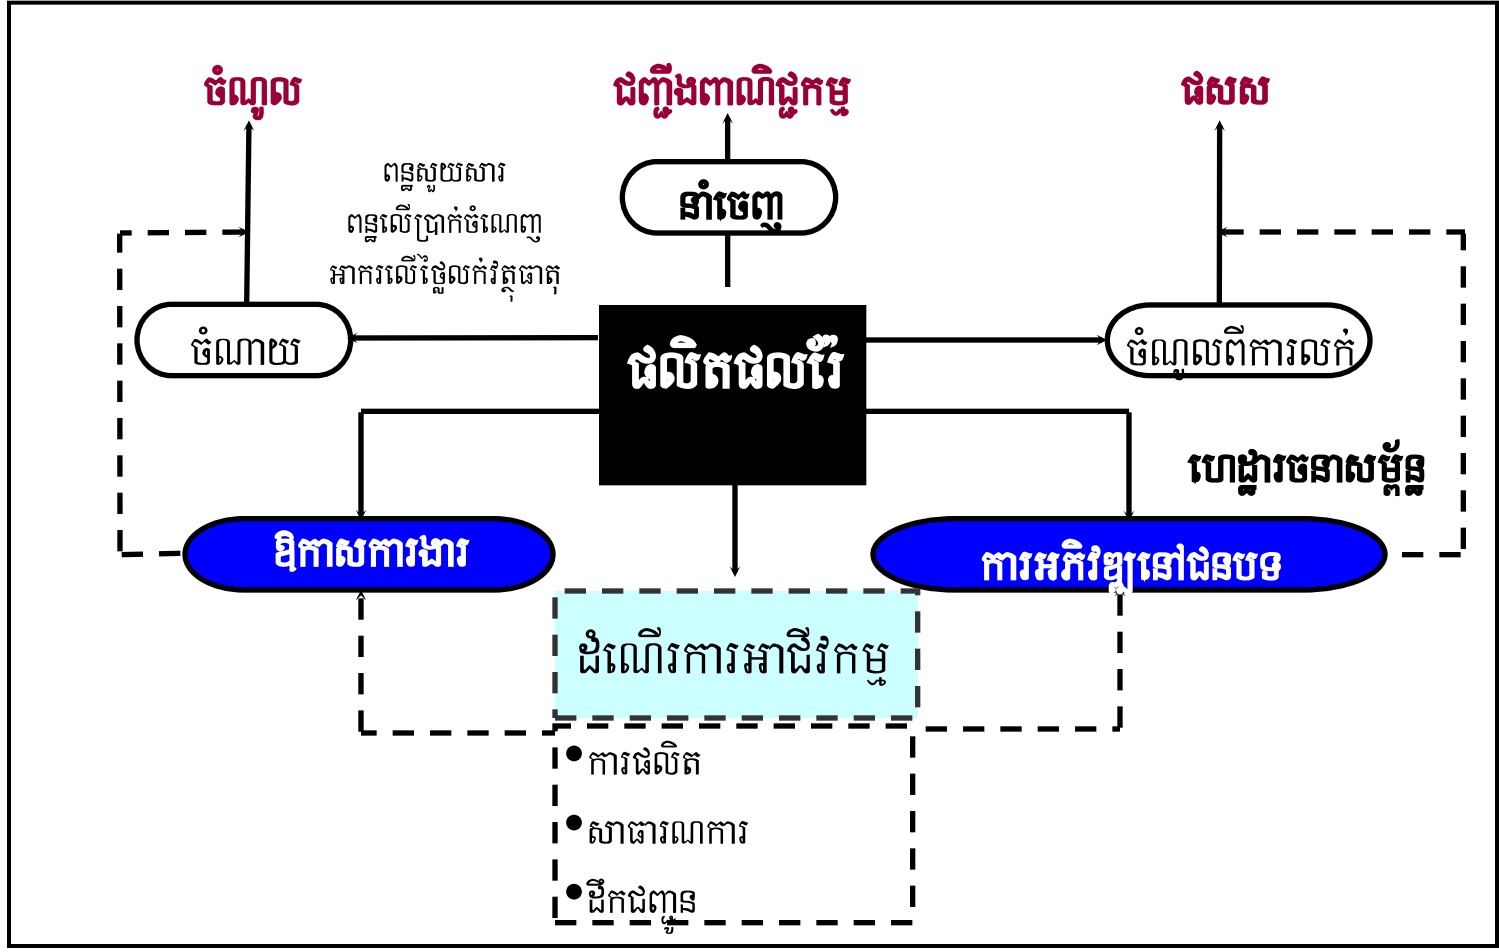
ចំណូល

ជញ្ជីងពាណិជ្ជកម្ម

ផលស

ពន្ធសួយសារ
ពន្ធលើប្រាក់ចំណេញ
អាករលើថ្លៃលក់វត្ថុធាតុ

នាំចេញ

ចំណាយ

ផលិតផលរ៉ែ

ចំណូលពីការលក់

ហេដ្ឋារចនាសម្ព័ន្ធ

ឱកាសការងារ

ការអភិវឌ្ឍនៅជនបទ

ដំណើរការអាជីវកម្ម

ការផលិត

សាធារណការ

ដឹកជញ្ជូន